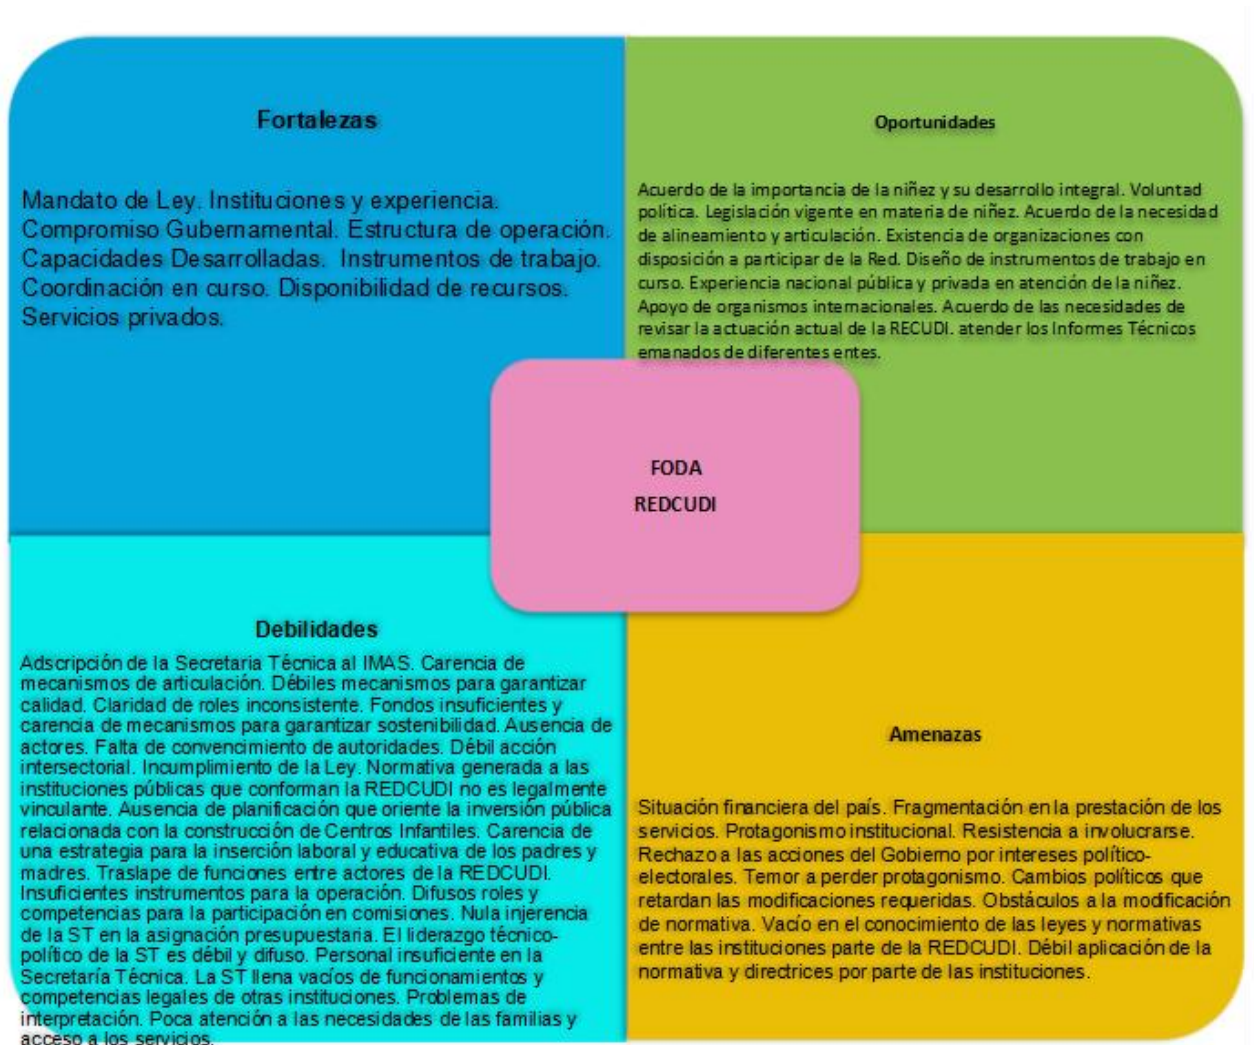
Fortalezas

Mandato de Ley. Instituciones y experiencia. Compromiso Gubernamental. Estructura de operación. Capacidades Desarrolladas. Instrumentos de trabajo. Coordinación en curso. Disponibilidad de recursos. Servicios privados.

Oportunidades

Acuerdo de la importancia de la niñez y su desarrollo integral. Voluntad política. Legislación vigente en materia de niñez. Acuerdo de la necesidad de alineamiento y articulación. Existencia de organizaciones con disposición a participar de la Red. Diseño de instrumentos de trabajo en curso. Experiencia nacional pública y privada en atención de la niñez. Apoyo de organismos internacionales. Acuerdo de las necesidades de revisar la actuación actual de la RECUDI. atender los Informes Técnicos emanados de diferentes entes.

FODA
REDCUDI

Debilidades

Adscripción de la Secretaria Técnica al IMAS. Carencia de mecanismos de articulación. Débiles mecanismos para garantizar calidad. Claridad de roles inconsistente. Fondos insuficientes y carencia de mecanismos para garantizar sostenibilidad. Ausencia de actores. Falta de convencimiento de autoridades. Débil acción intersectorial. Incumplimiento de la Ley. Normativa generada a las instituciones públicas que conforman la REDCUDI no es legalmente vinculante. Ausencia de planificación que oriente la inversión pública relacionada con la construcción de Centros Infantiles. Carencia de una estrategia para la inserción laboral y educativa de los padres y madres. Traslape de funciones entre actores de la REDCUDI. Insuficientes instrumentos para la operación. Difusos roles y competencias para la participación en comisiones. Nula injerencia de la ST en la asignación presupuestaria. El liderazgo técnico-político de la ST es débil y difuso. Personal insuficiente en la Secretaría Técnica. La ST llena vacíos de funcionamientos y competencias legales de otras instituciones. Problemas de interpretación. Poca atención a las necesidades de las familias y acceso a los servicios.

Amenazas

Situación financiera del país. Fragmentación en la prestación de los servicios. Protagonismo institucional. Resistencia a involucrarse. Rechazo a las acciones del Gobierno por intereses político-electorales. Temor a perder protagonismo. Cambios políticos que retardan las modificaciones requeridas. Obstáculos a la modificación de normativa. Vacío en el conocimiento de las leyes y normativas entre las instituciones parte de la REDCUDI. Débil aplicación de la normativa y directrices por parte de las instituciones.